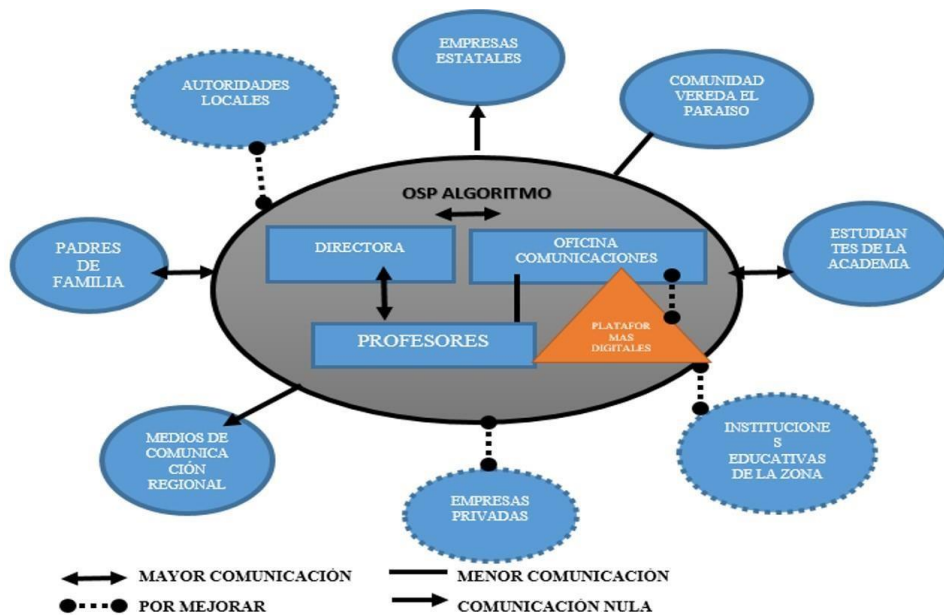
EMPRESAS ESTATALES

AUTORIDADES LOCALES

COMUNIDAD VEREDA EL PARAISO

OSP ALGORITMO

PADRES DE FAMILIA

DIRECTORA

OFICINA COMUNICACIONES

ESTUDIANTES DE LA ACADEMIA

PROFESORES

PLATAFORMAS DIGITALES

MEDIOS DE COMUNICACIÓN REGIONAL

INSTITUCIONES EDUCATIVAS DE LA ZONA

EMPRESAS PRIVADAS

MAYOR COMUNICACIÓN

MENOR COMUNICACIÓN

POR MEJORAR

COMUNICACIÓN NULA